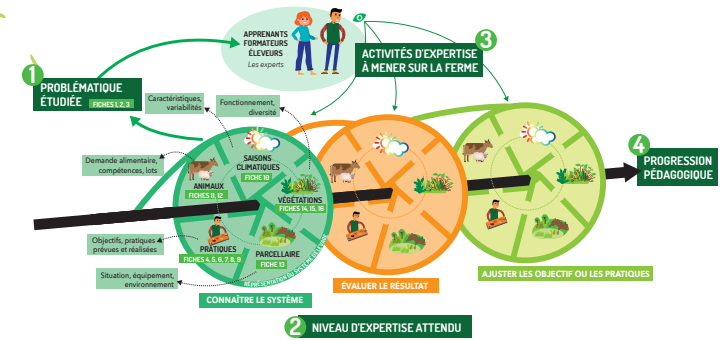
APPRENANTS
FORMATEURS
ÉLEVEURS
Les experts

1
PROBLÉMATIQUE ÉTUDIÉE
FICHES 1, 2, 3

3
ACTIVITÉS D'EXPERTISE À MENER SUR LA FERME

4
PROGRESSION PÉDAGOGIQUE

Caractéristiques, variabilités

Fonctionnement, diversité

Demande alimentaire, compétences, lots

SAISONS CLIMATIQUES
FICHE 10

ANIMAUX
FICHES 11, 12

VÉGÉTATIONS
FICHES 14, 15, 16

Objectifs, pratiques prévues et réalisées

PRATIQUES
FICHES 4, 5, 6, 7, 8, 9

PARCELLAIRE
FICHE 13

Situation, équipement, environnement

REPRÉSENTATION DU SYSTÈME D'ÉLEVAGE

CONNAÎTRE LE SYSTÈME

ÉVALUER LE RÉSULTAT

AJUSTER LES OBJECTIF OU LES PRATIQUES

2
NIVEAU D'EXPERTISE ATTENDU